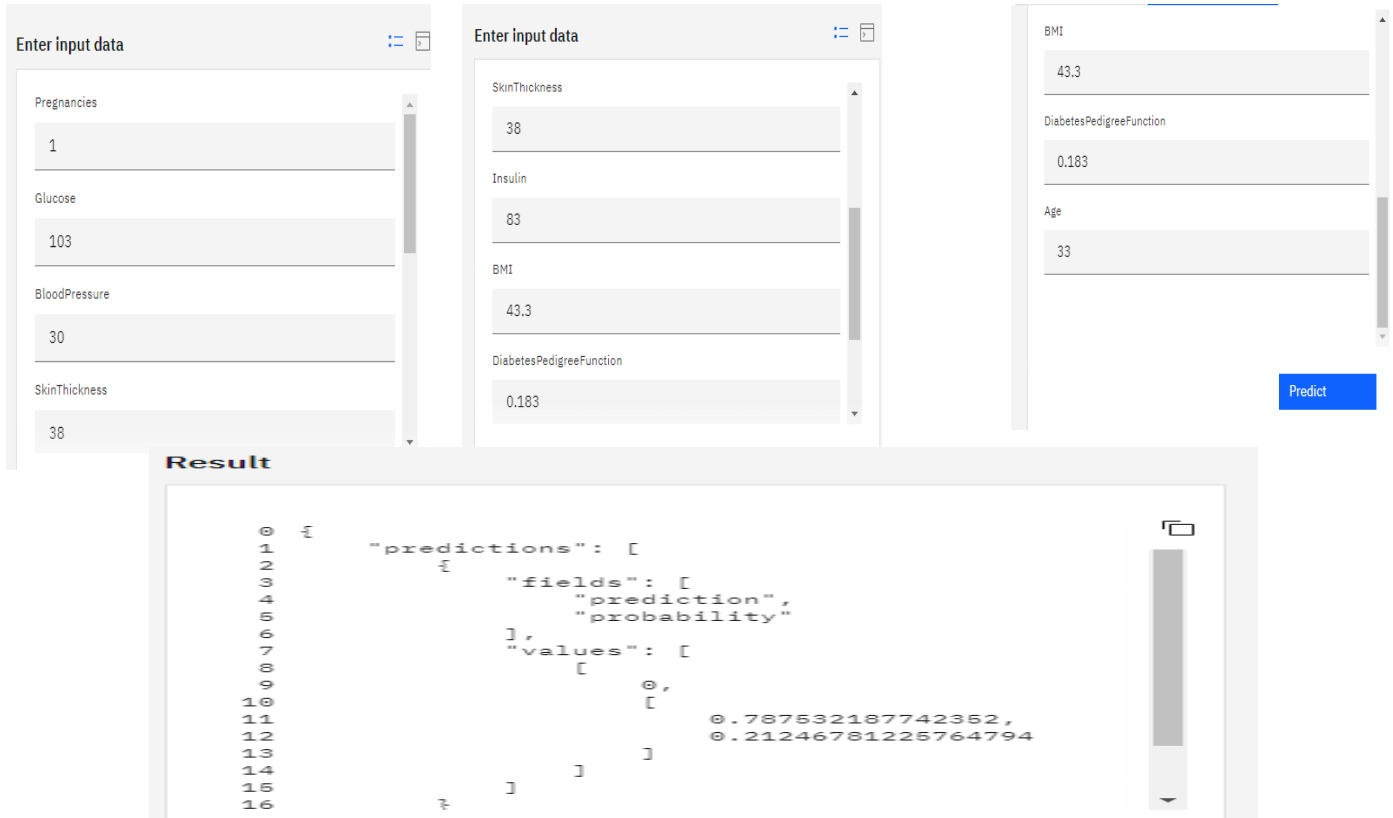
Enter input data

Pregnancies

1

Glucose

103

BloodPressure

30

SkinThickness

38

Enter input data

SkinThickness

38

Insulin

83

BMI

43.3

DiabetesPedigreeFunction

0.183

BMI

43.3

DiabetesPedigreeFunction

0.183

Age

33

Predict

Result

0 {
1 "predictions": [
2 {
3 "fields": [
4 "prediction",
5 "probability"
6 ],
7 "values": [
8 [
9 0,
10 [
11 0.787532187742352,
12 0.21246781225764794
13 ]
14 ]
15 ]
16 }